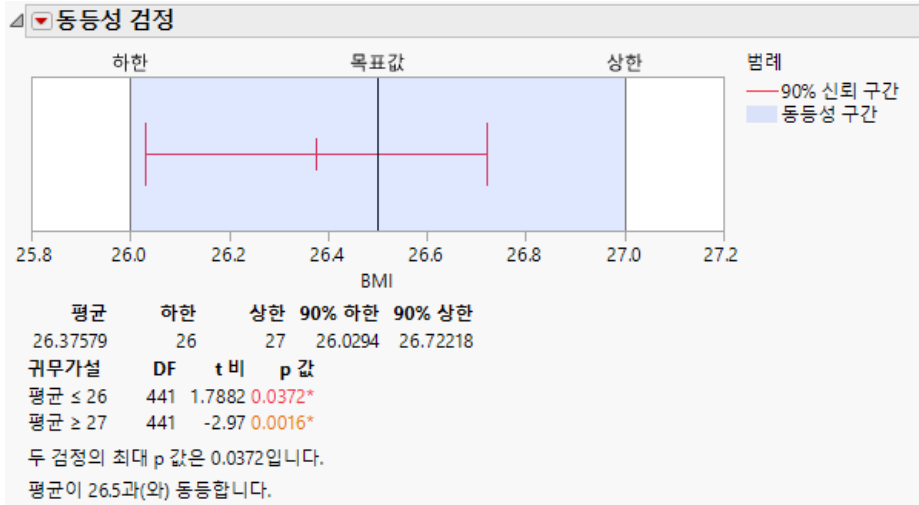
동등성 검정

하한 목표값 상한

범례
90% 신뢰 구간
동등성 구간

25.8 26.0 26.2 26.4 26.6 26.8 27.0 27.2
BMI

| 평균 | 하한 | 상한 | 90% 하한 | 90% 상한 |
|---|---|---|---|---|
| 26.37579 | 26 | 27 | 26.0294 | 26.72218 |

| 귀무가설 | DF | t 비 | p 값 |
|---|---|---|---|
| 평균 ≤ 26 | 441 | 1.7882 | 0.0372* |
| 평균 ≥ 27 | 441 | -2.97 | 0.0016* |

두 검정의 최대 p 값은 0.0372입니다.

평균이 26.5과(와) 동등합니다.